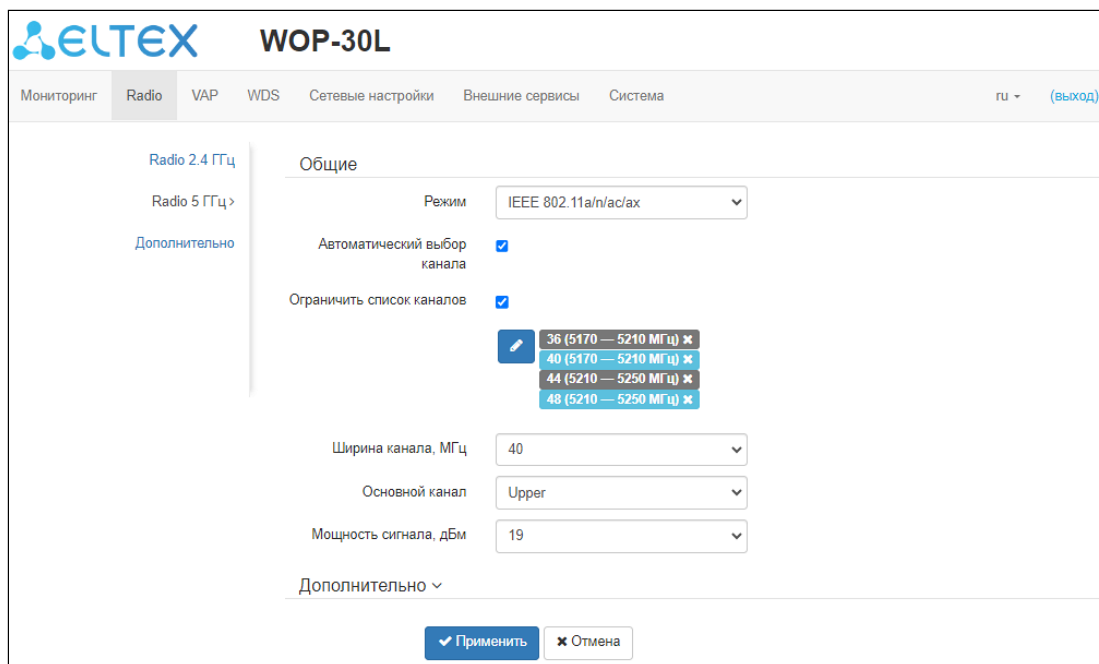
ELTEX WOP-30L

Мониторинг Radio VAP WDS Сетевые настройки Внешние сервисы Система ru (выход)

Radio 2.4 ГГц
Radio 5 ГГц ›
Дополнительно

Общие

Режим IEEE 802.11a/n/ac/ax

Автоматический выбор канала

Ограничить список каналов

36 (5170 — 5210 МГц) ✖
40 (5170 — 5210 МГц) ✖
44 (5210 — 5250 МГц) ✖
48 (5210 — 5250 МГц) ✖

Ширина канала, МГц 40

Основной канал Upper

Мощность сигнала, дБм 19

Дополнительно

✔ Применить ✖ Отмена